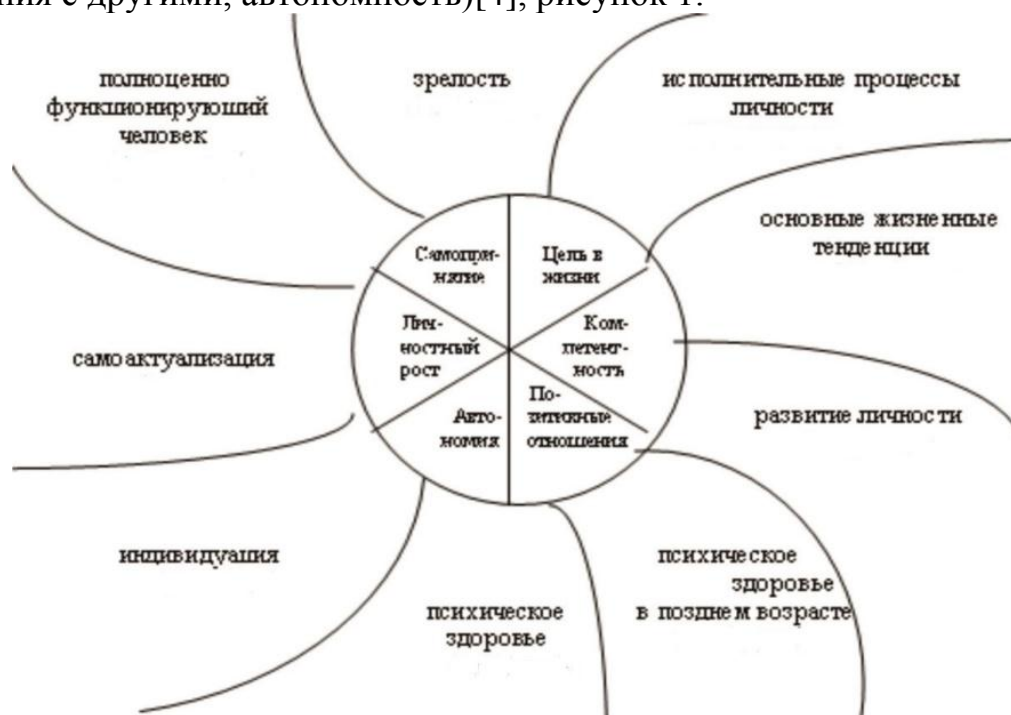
ния с другими, автономность)[4], рисунок 1.

полноценно функционирующий человек

зрелость

исполнительные процессы личности

основные жизненные тенденции

Самопринятие

Цель в жизни

Личностный рост

Компетентность

Автономия

Позитивные отношения

самоактуализация

развитие личности

индивидуация

психическое здоровье

психическое здоровье в позднем возрасте